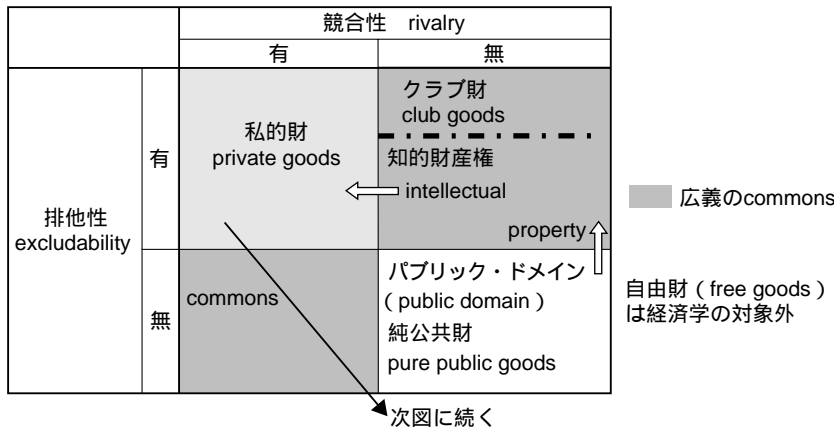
|  |  | 競合性 rivalry | |
|---|---|---|---|
|  |  | 有 | 無 |
| 排他性 excludability | 有 | 私的財 private goods | クラブ財 club goods / 知的財産権 intellectual property |
|  | 無 | commons | パブリック・ドメイン ( public domain ) 純公共財 pure public goods |

広義のcommons

自由財 ( free goods ) は経済学の対象外

次図に続く